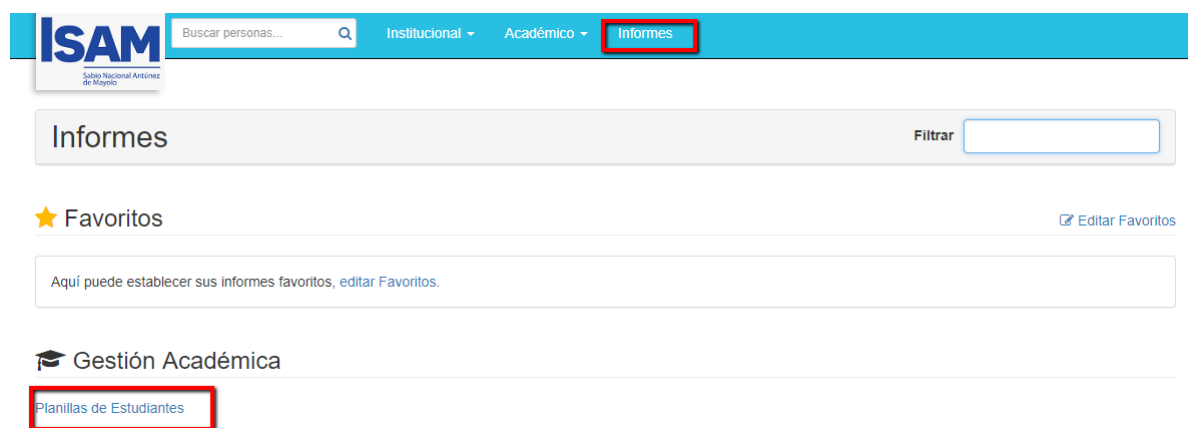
ISAM
Sabio Nacional Antúnez de Mayolo

Buscar personas...

Institucional ▾ Académico ▾ Informes

Informes

Filtrar

Favoritos

Editar Favoritos

Aquí puede establecer sus informes favoritos, editar Favoritos.

Gestión Académica

Planillas de Estudiantes